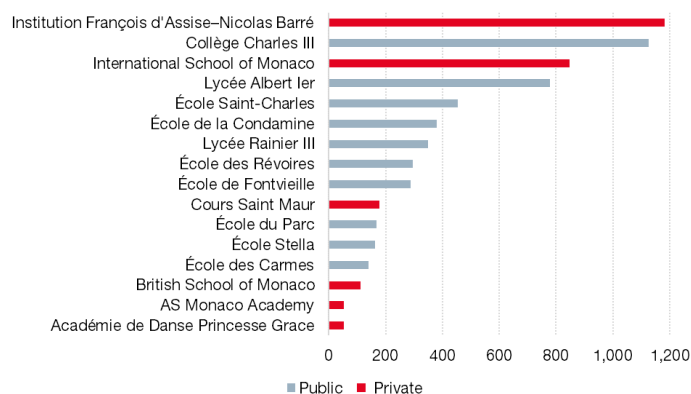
Institution François d'Assise–Nicolas Barré
Collège Charles III
International School of Monaco
Lycée Albert Ier
École Saint-Charles
École de la Condamine
Lycée Rainier III
École des Révoires
École de Fontvieille
Cours Saint Maur
École du Parc
École Stella
École des Carmes
British School of Monaco
AS Monaco Academy
Académie de Danse Princesse Grace

0
200
400
600
800
1,000
1,200

Public
Private